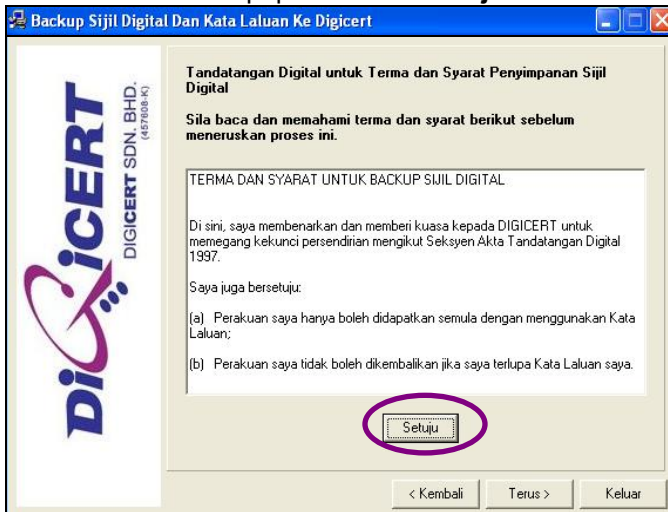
Backup Sijil Digital Dan Kata Laluan Ke Digicert

DiGiCERT

DIGICERT SDN. BHD. (457608-K)

Tandatangan Digital untuk Terma dan Syarat Penyimpanan Sijil Digital

Sila baca dan memahami terma dan syarat berikut sebelum meneruskan proses ini.

TERMA DAN SYARAT UNTUK BACKUP SIJIL DIGITAL

Di sini, saya membenarkan dan memberi kuasa kepada DIGICERT untuk memegang kekunci persendirian mengikut Seksyen Akta Tandatangan Digital 1997.

Saya juga bersetuju:

(a) Perakuan saya hanya boleh didapatkan semula dengan menggunakan Kata Laluan;

(b) Perakuan saya tidak boleh dikembalikan jika saya terlupa Kata Laluan saya.

Setuju

< Kembali

Terus >

Keluar